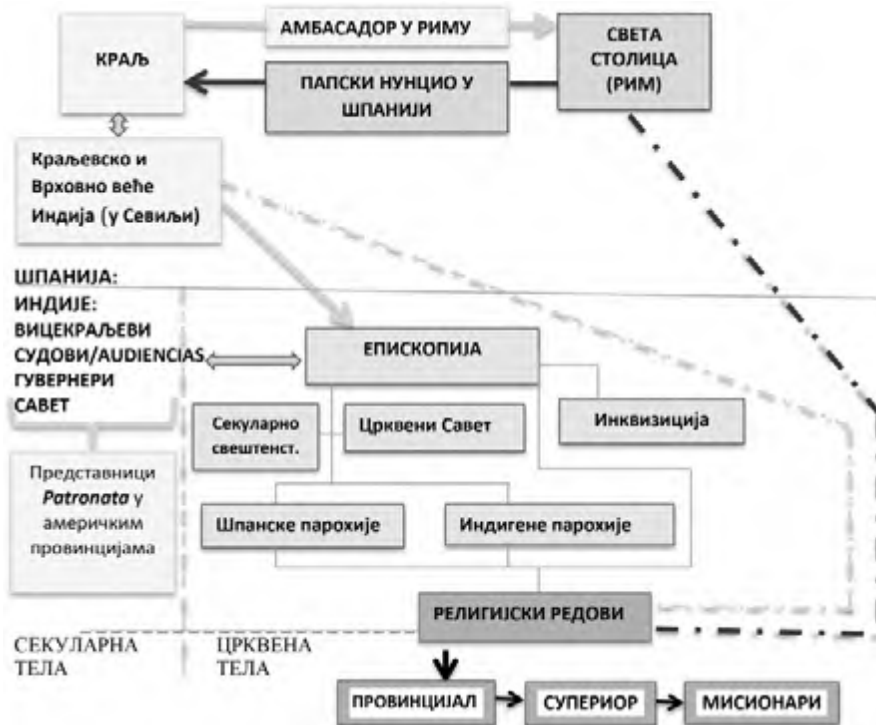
КРАЉ

АМБАСАДОР У РИМУ

СВЕТА СТОЛИЦА (РИМ)

ПАПСКИ НУНЦИО У ШПАНИЈИ

Краљевско и Врховно веће Индија (у Севиљи)

ШПАНИЈА:
ИНДИЈЕ:
ВИЦЕКРАЉЕВИ
СУДОВИ/AUDIENCIAS
ГУВЕРНЕРИ
САВЕТ

ЕПИСКОПИЈА

Секуларно свештенст.

Црквени Савет

Инквизиција

Представници *Patronata* у америчким провинцијама

Шпанске парохије

Индигене парохије

РЕЛИГИЈСКИ РЕДОВИ

СЕКУЛАРНА ТЕЛА

ЦРКВЕНА ТЕЛА

ПРОВИНЦИЈАЛ

СУПЕРИОР

МИСИОНАРИ